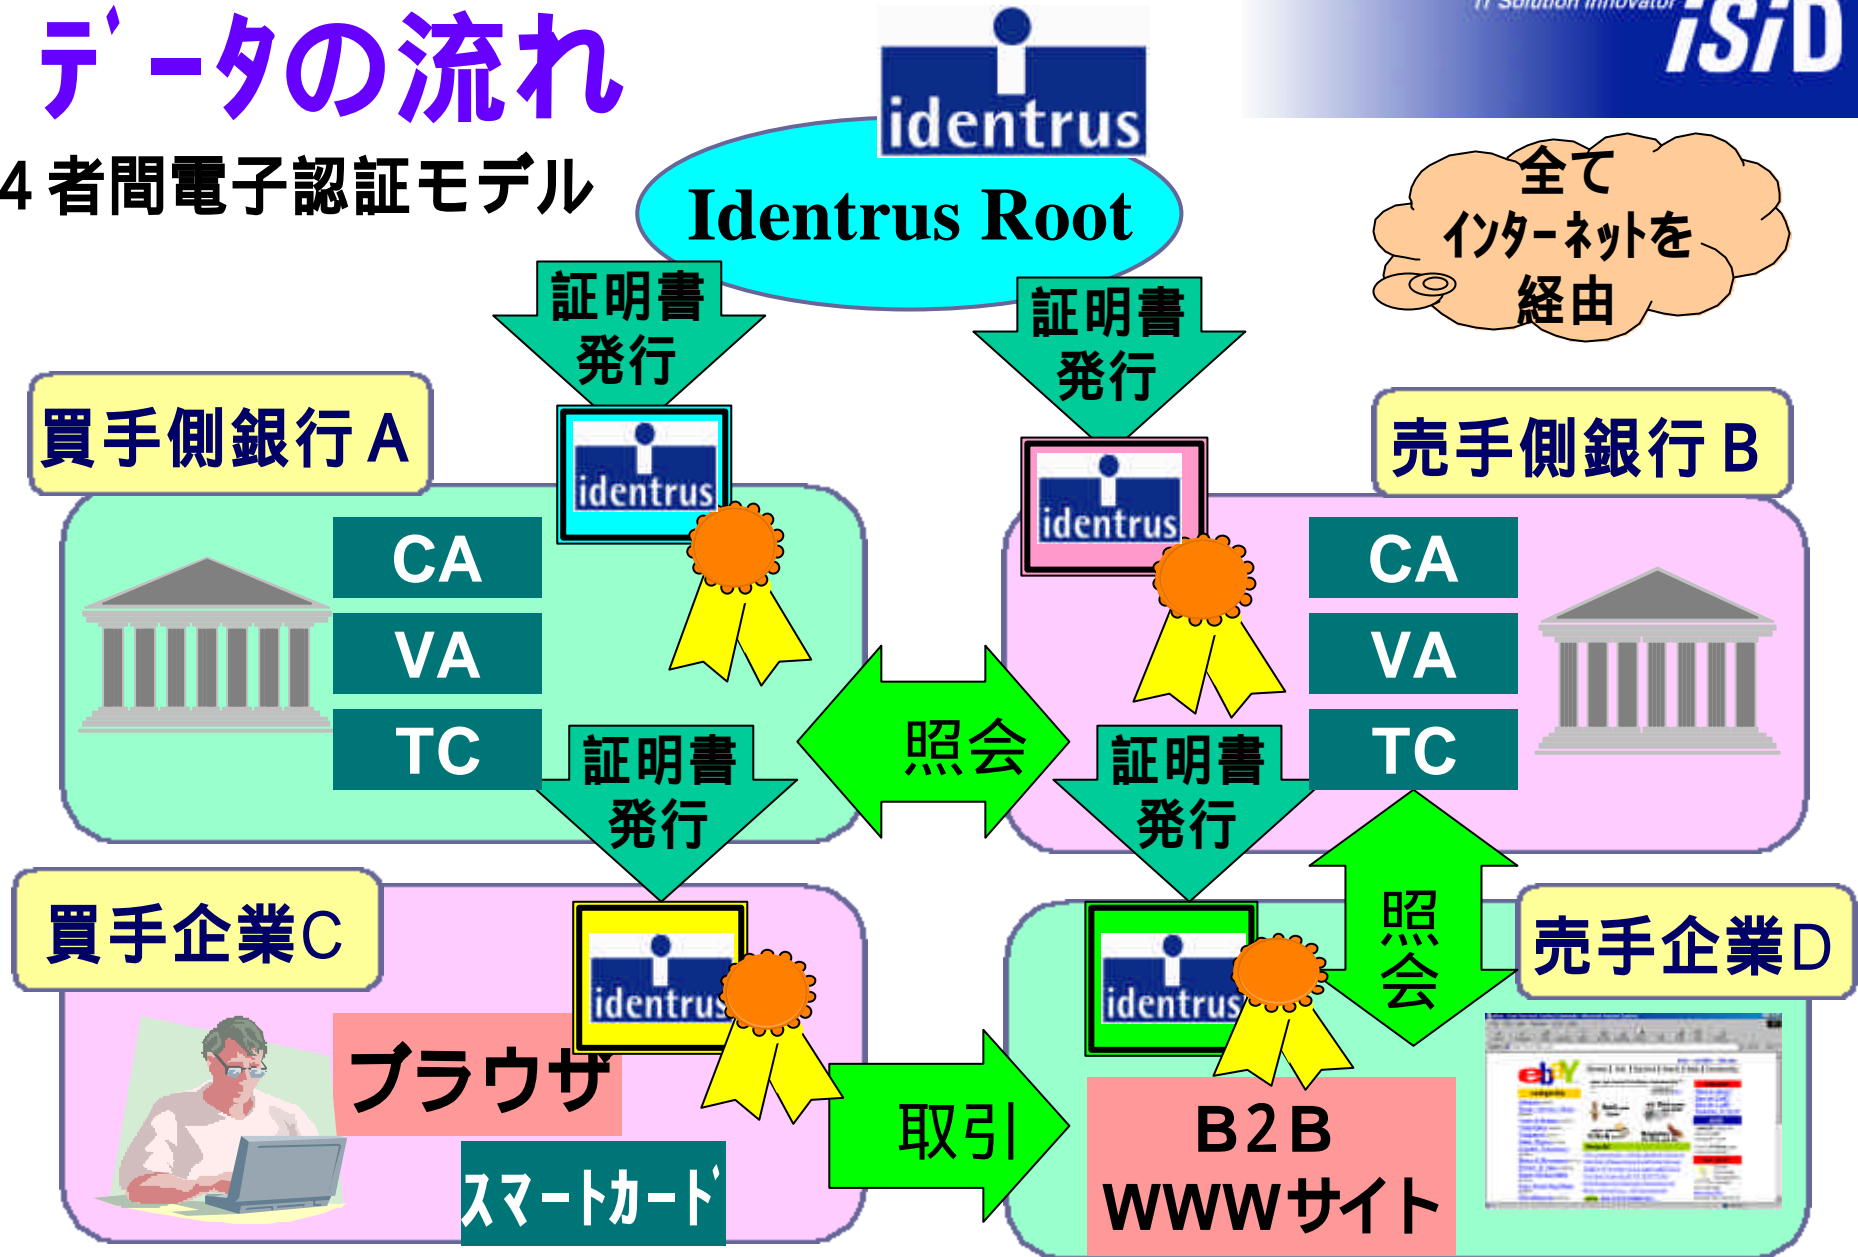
データの流れ

4者間電子認証モデル

identrus

Identrus Root

IT Solution Innovator iSiD

全て インターネットを 経由

証明書 発行

証明書 発行

買手側銀行A

売手側銀行B

identrus

identrus

CA

VA

TC

CA

VA

TC

照会

証明書 発行

証明書 発行

照会

買手企業C

売手企業D

identrus

identrus

ブラウザ

スマートカード

取引

B2B WWWサイト

ebay